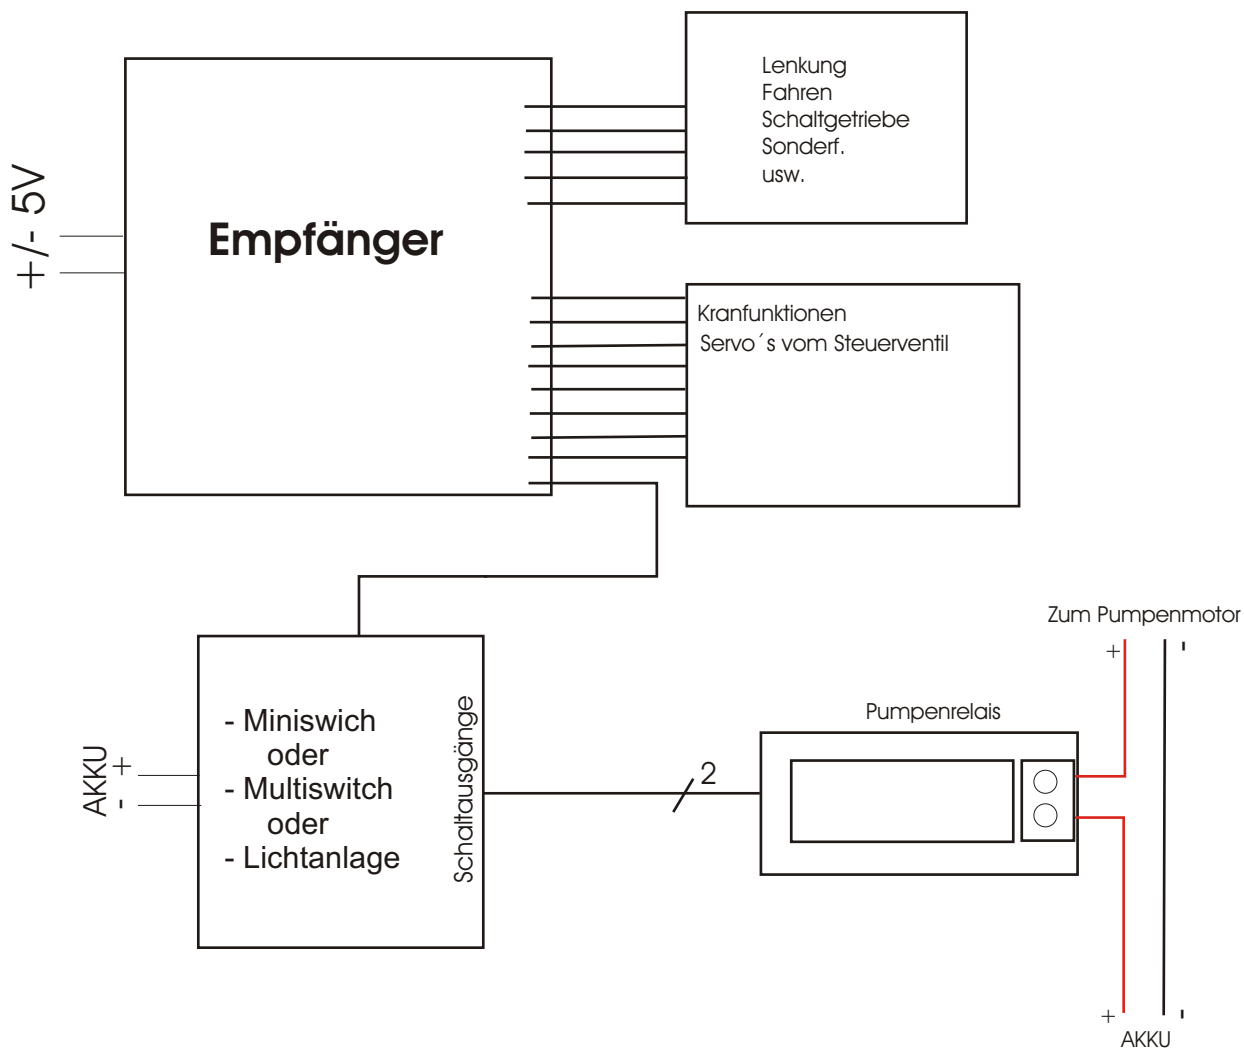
+/- 5V

Empfänger

Lenkung
Fahren
Schaltgetriebe
Sonderf.
usw.

Kranfunktionen
Servo´s vom Steuerventil

AKKU
+
-

- Miniswich
oder
- Multiswitch
oder
- Lichtanlage

Schaltausgänge

2

Pumpenrelais

Zum Pumpenmotor
+
-

+
-
AKKU